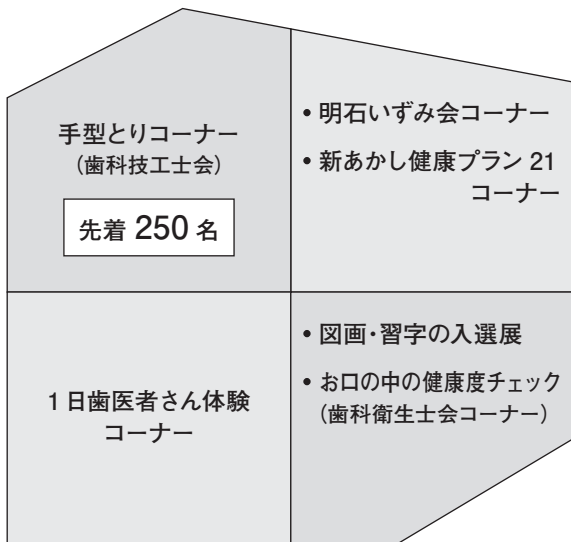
手型とりコーナー
（歯科技工士会）

先着 250 名

• 明石いずみ会コーナー
• 新あかし健康プラン 21 コーナー

1 日歯医者さん体験コーナー

• 図画・習字の入選展
• お口の中の健康度チェック（歯科衛生士会コーナー）